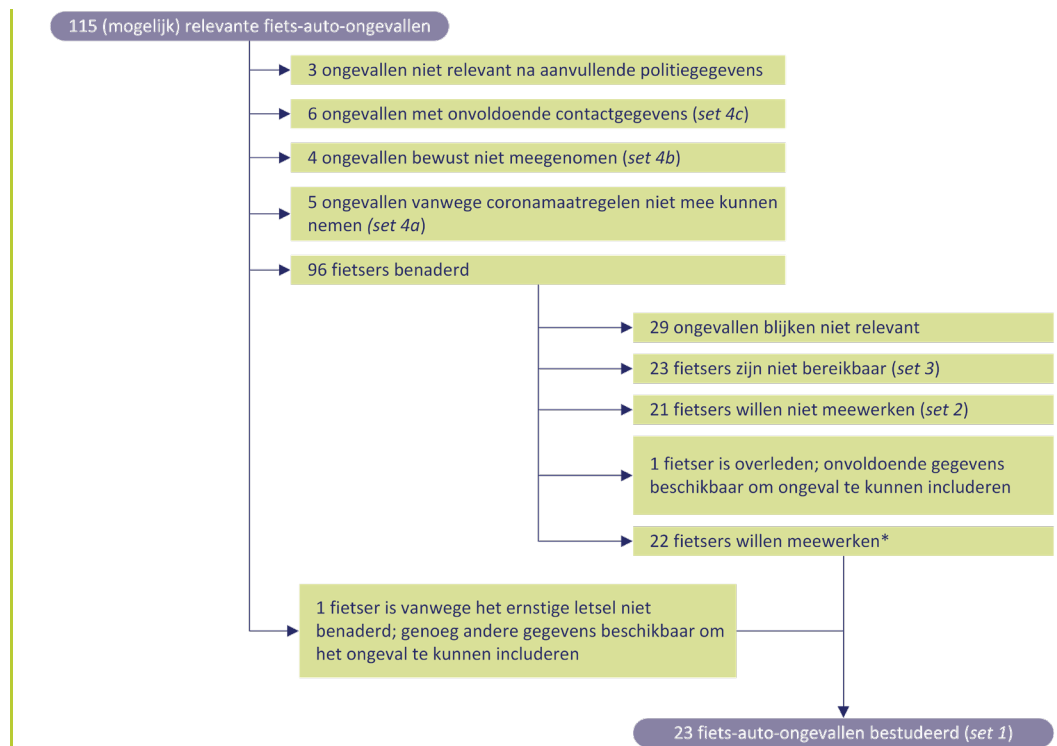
115 (mogelijk) relevante fiets-auto-ongevallen

3 ongevallen niet relevant na aanvullende politiegegevens

6 ongevallen met onvoldoende contactgegevens (*set 4c*)

4 ongevallen bewust niet meegenomen (*set 4b*)

5 ongevallen vanwege coronamaatregelen niet mee kunnen nemen (*set 4a*)

96 fietsers benaderd

29 ongevallen blijken niet relevant

23 fietsers zijn niet bereikbaar (*set 3*)

21 fietsers willen niet meewerken (*set 2*)

1 fietser is overleden; onvoldoende gegevens beschikbaar om ongeval te kunnen includeren

22 fietsers willen meewerken*

1 fietser is vanwege het ernstige letsel niet benaderd; genoeg andere gegevens beschikbaar om het ongeval te kunnen includeren

23 fiets-auto-ongevallen bestudeerd (*set 1*)